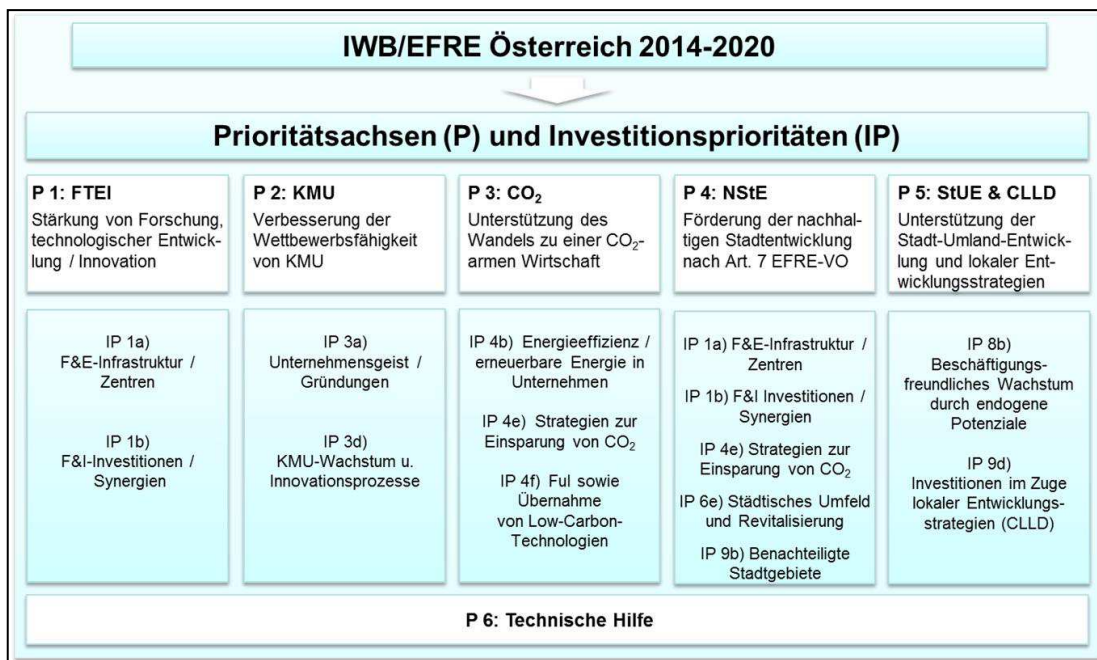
IWB/EFRE Österreich 2014-2020

Prioritätsachsen (P) und Investitionsprioritäten (IP)

P 1: FTEI
Stärkung von Forschung, technologischer Entwicklung / Innovation

IP 1a)
F&E-Infrastruktur / Zentren

IP 1b)
F&I-Investitionen / Synergien

P 2: KMU
Verbesserung der Wettbewerbsfähigkeit von KMU

IP 3a)
Unternehmensgeist / Gründungen

IP 3d)
KMU-Wachstum u. Innovationsprozesse

P 3: $CO_2$
Unterstützung des Wandels zu einer $CO_2$-armen Wirtschaft

IP 4b) Energieeffizienz / erneuerbare Energie in Unternehmen

IP 4e) Strategien zur Einsparung von $CO_2$

IP 4f) FuI sowie Übernahme von Low-Carbon-Technologien

P 4: NStE
Förderung der nachhaltigen Stadtentwicklung nach Art. 7 EFRE-VO

IP 1a) F&E-Infrastruktur / Zentren

IP 1b) F&I Investitionen / Synergien

IP 4e) Strategien zur Einsparung von $CO_2$

IP 6e) Städtisches Umfeld und Revitalisierung

IP 9b) Benachteiligte Stadtgebiete

P 5: StUE & CLLD
Unterstützung der Stadt-Umland-Entwicklung und lokaler Entwicklungsstrategien

IP 8b)
Beschäftigungsfreundliches Wachstum durch endogene Potenziale

IP 9d)
Investitionen im Zuge lokaler Entwicklungsstrategien (CLLD)

P 6: Technische Hilfe